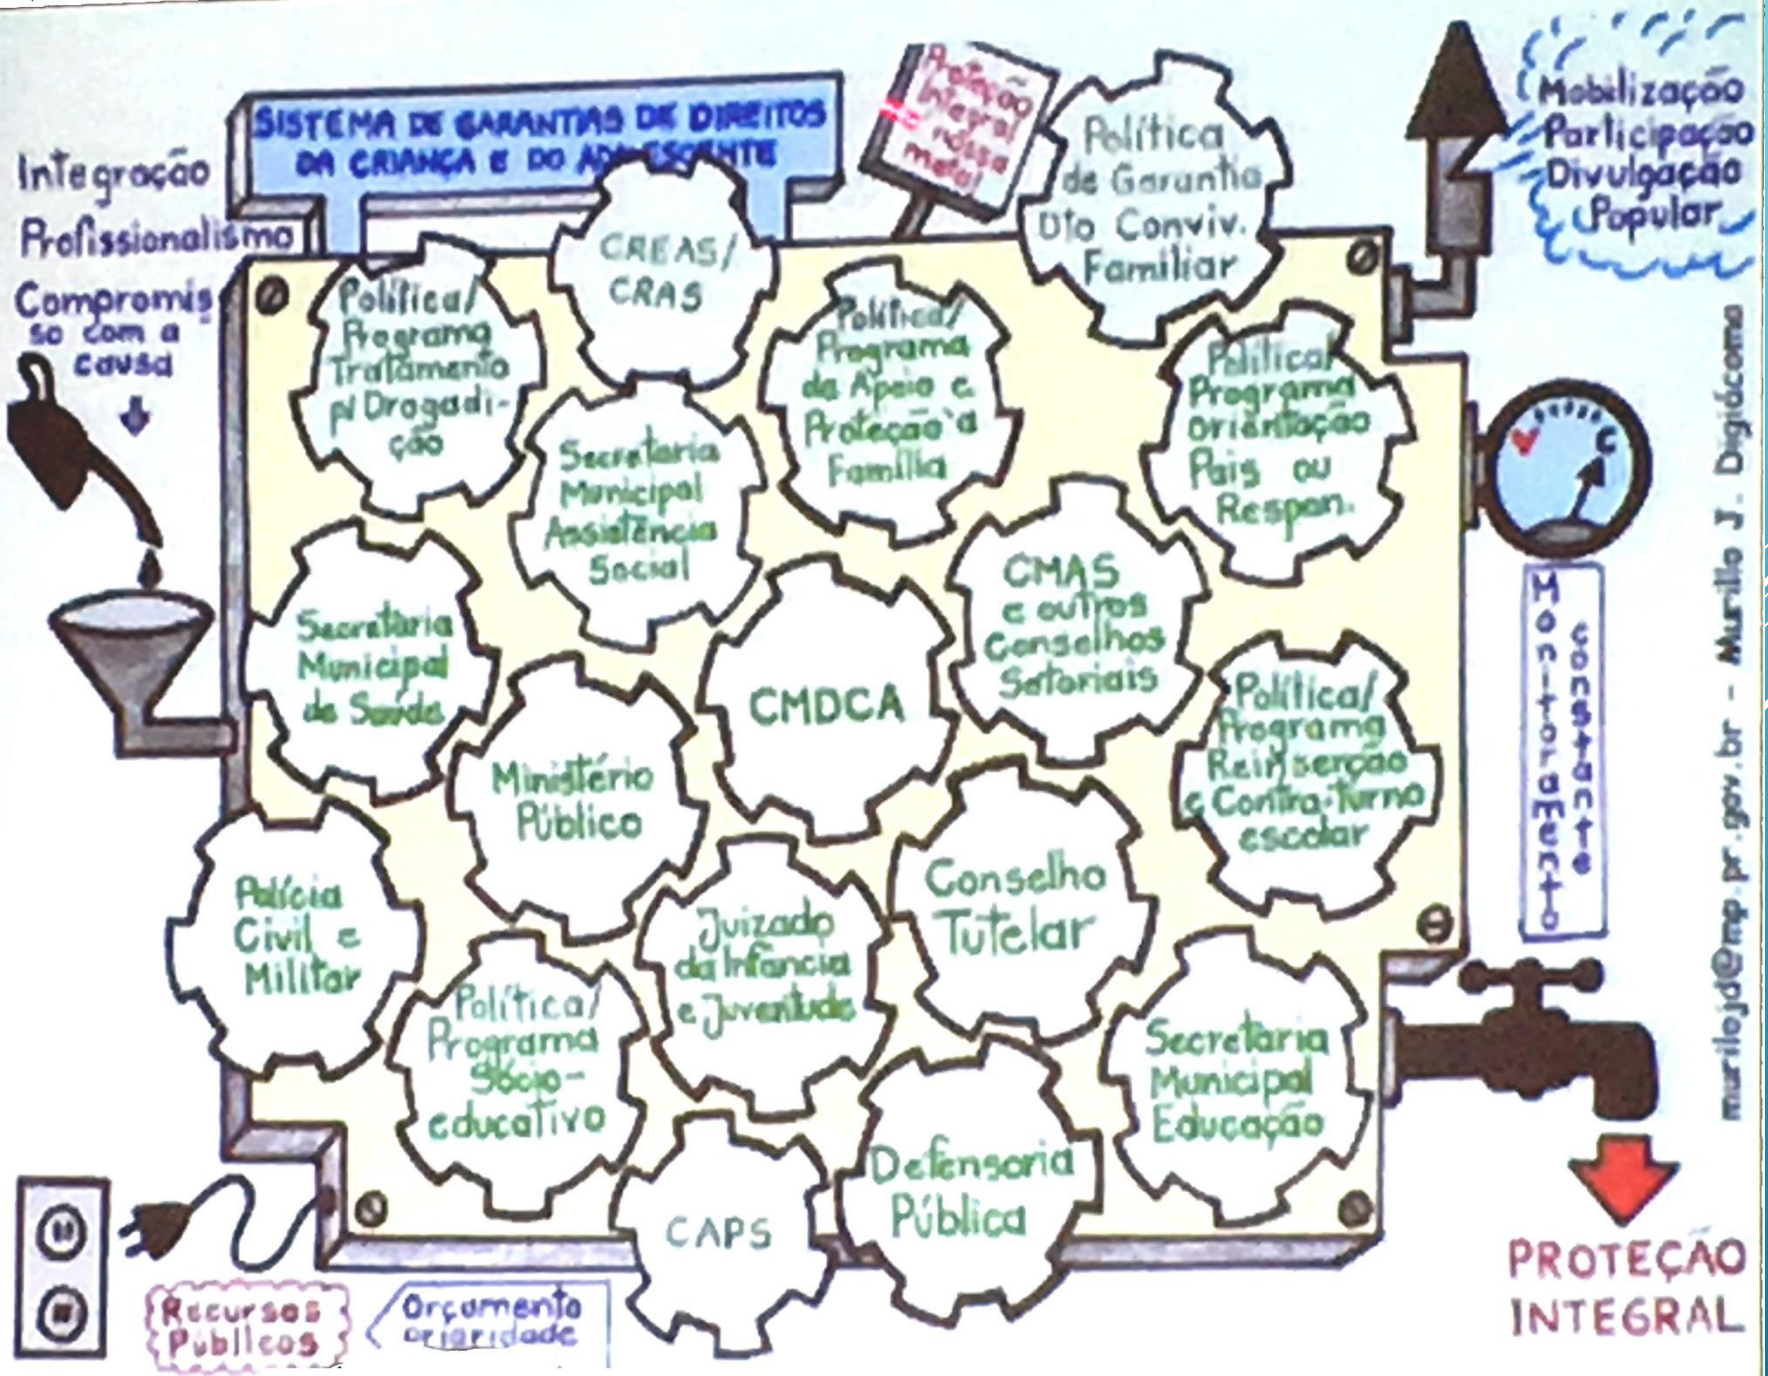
SISTEMA DE GARANTIAS DE DIREITOS DA CRIANÇA E DO ADOLESCENTE

Proteção Integral nossa meta!

Integração
Profissionalismo
Compromisso com a causa

Mobilização
Participação
Divulgação
Popular

Política de Garantia Dto Conviv. Familiar

CREAS/ CRAS

Política/ Programa Tratamento p/ Drogadição

Política/ Programa de Apoio e Proteção à Família

Política/ Programa Orientação Pais ou Respon.

Secretaria Municipal Assistência Social

Secretaria Municipal de Saúde

CMAS e outros Conselhos Setoriais

CMDCA

Política/ Programa Reinserção e Contra-turno escolar

Ministério Público

Polícia Civil e Militar

Conselho Tutelar

Juizado da Infância e Juventude

Política/ Programa Sócio-educativo

Secretaria Municipal Educação

CAPS

Defensoria Pública

Monitoramento constante

Recursos Públicos

Orçamento prioridade

PROTEÇÃO INTEGRAL

murilojd@mp.pr.gov.br - Murillo J. Digiácomo